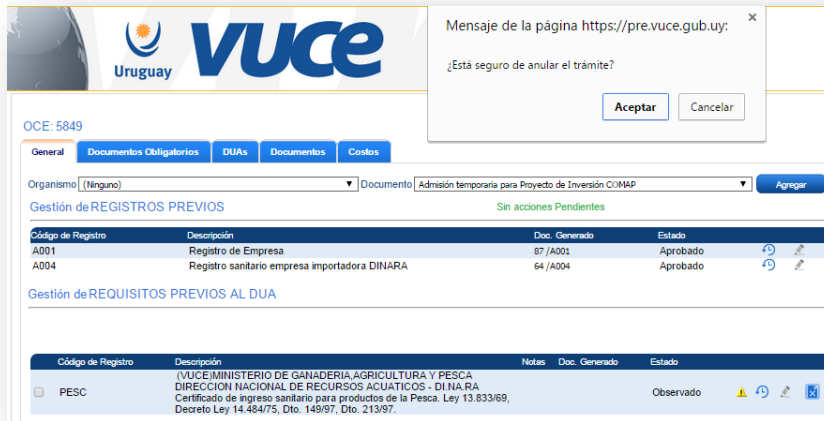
Uruguay VUCE

Mensaje de la página https://pre.vuce.gub.uy:
×
¿Está seguro de anular el trámite?
Aceptar
Cancelar

OCE: 5849

General | Documentos Obligatorios | DUAs | Documentos | Costos

Organismo (Ninguno) Documento Admisión temporaria para Proyecto de Inversión COMAP Agregar

Gestión de REGISTROS PREVIOS

Sin acciones Pendientes

| Código de Registro | Descripción | Doc. Generado | Estado |
|---|---|---|---|
| A001 | Registro de Empresa | 87 /A001 | Aprobado |
| A004 | Registro sanitario empresa importadora DINARA | 64 /A004 | Aprobado |

Gestión de REQUISITOS PREVIOS AL DUA

| Código de Registro | Descripción | Notas | Doc. Generado | Estado |
|---|---|---|---|---|
| PESC | (VUCE)MINISTERIO DE GANADERIA,AGRICULTURA Y PESCA DIRECCION NACIONAL DE RECURSOS ACUATICOS - DI.NA.RA Certificado de ingreso sanitario para productos de la Pesca. Ley 13.833/69, Decreto Ley 14.484/75, Dto. 149/97, Dto. 213/97. | | | Observado |